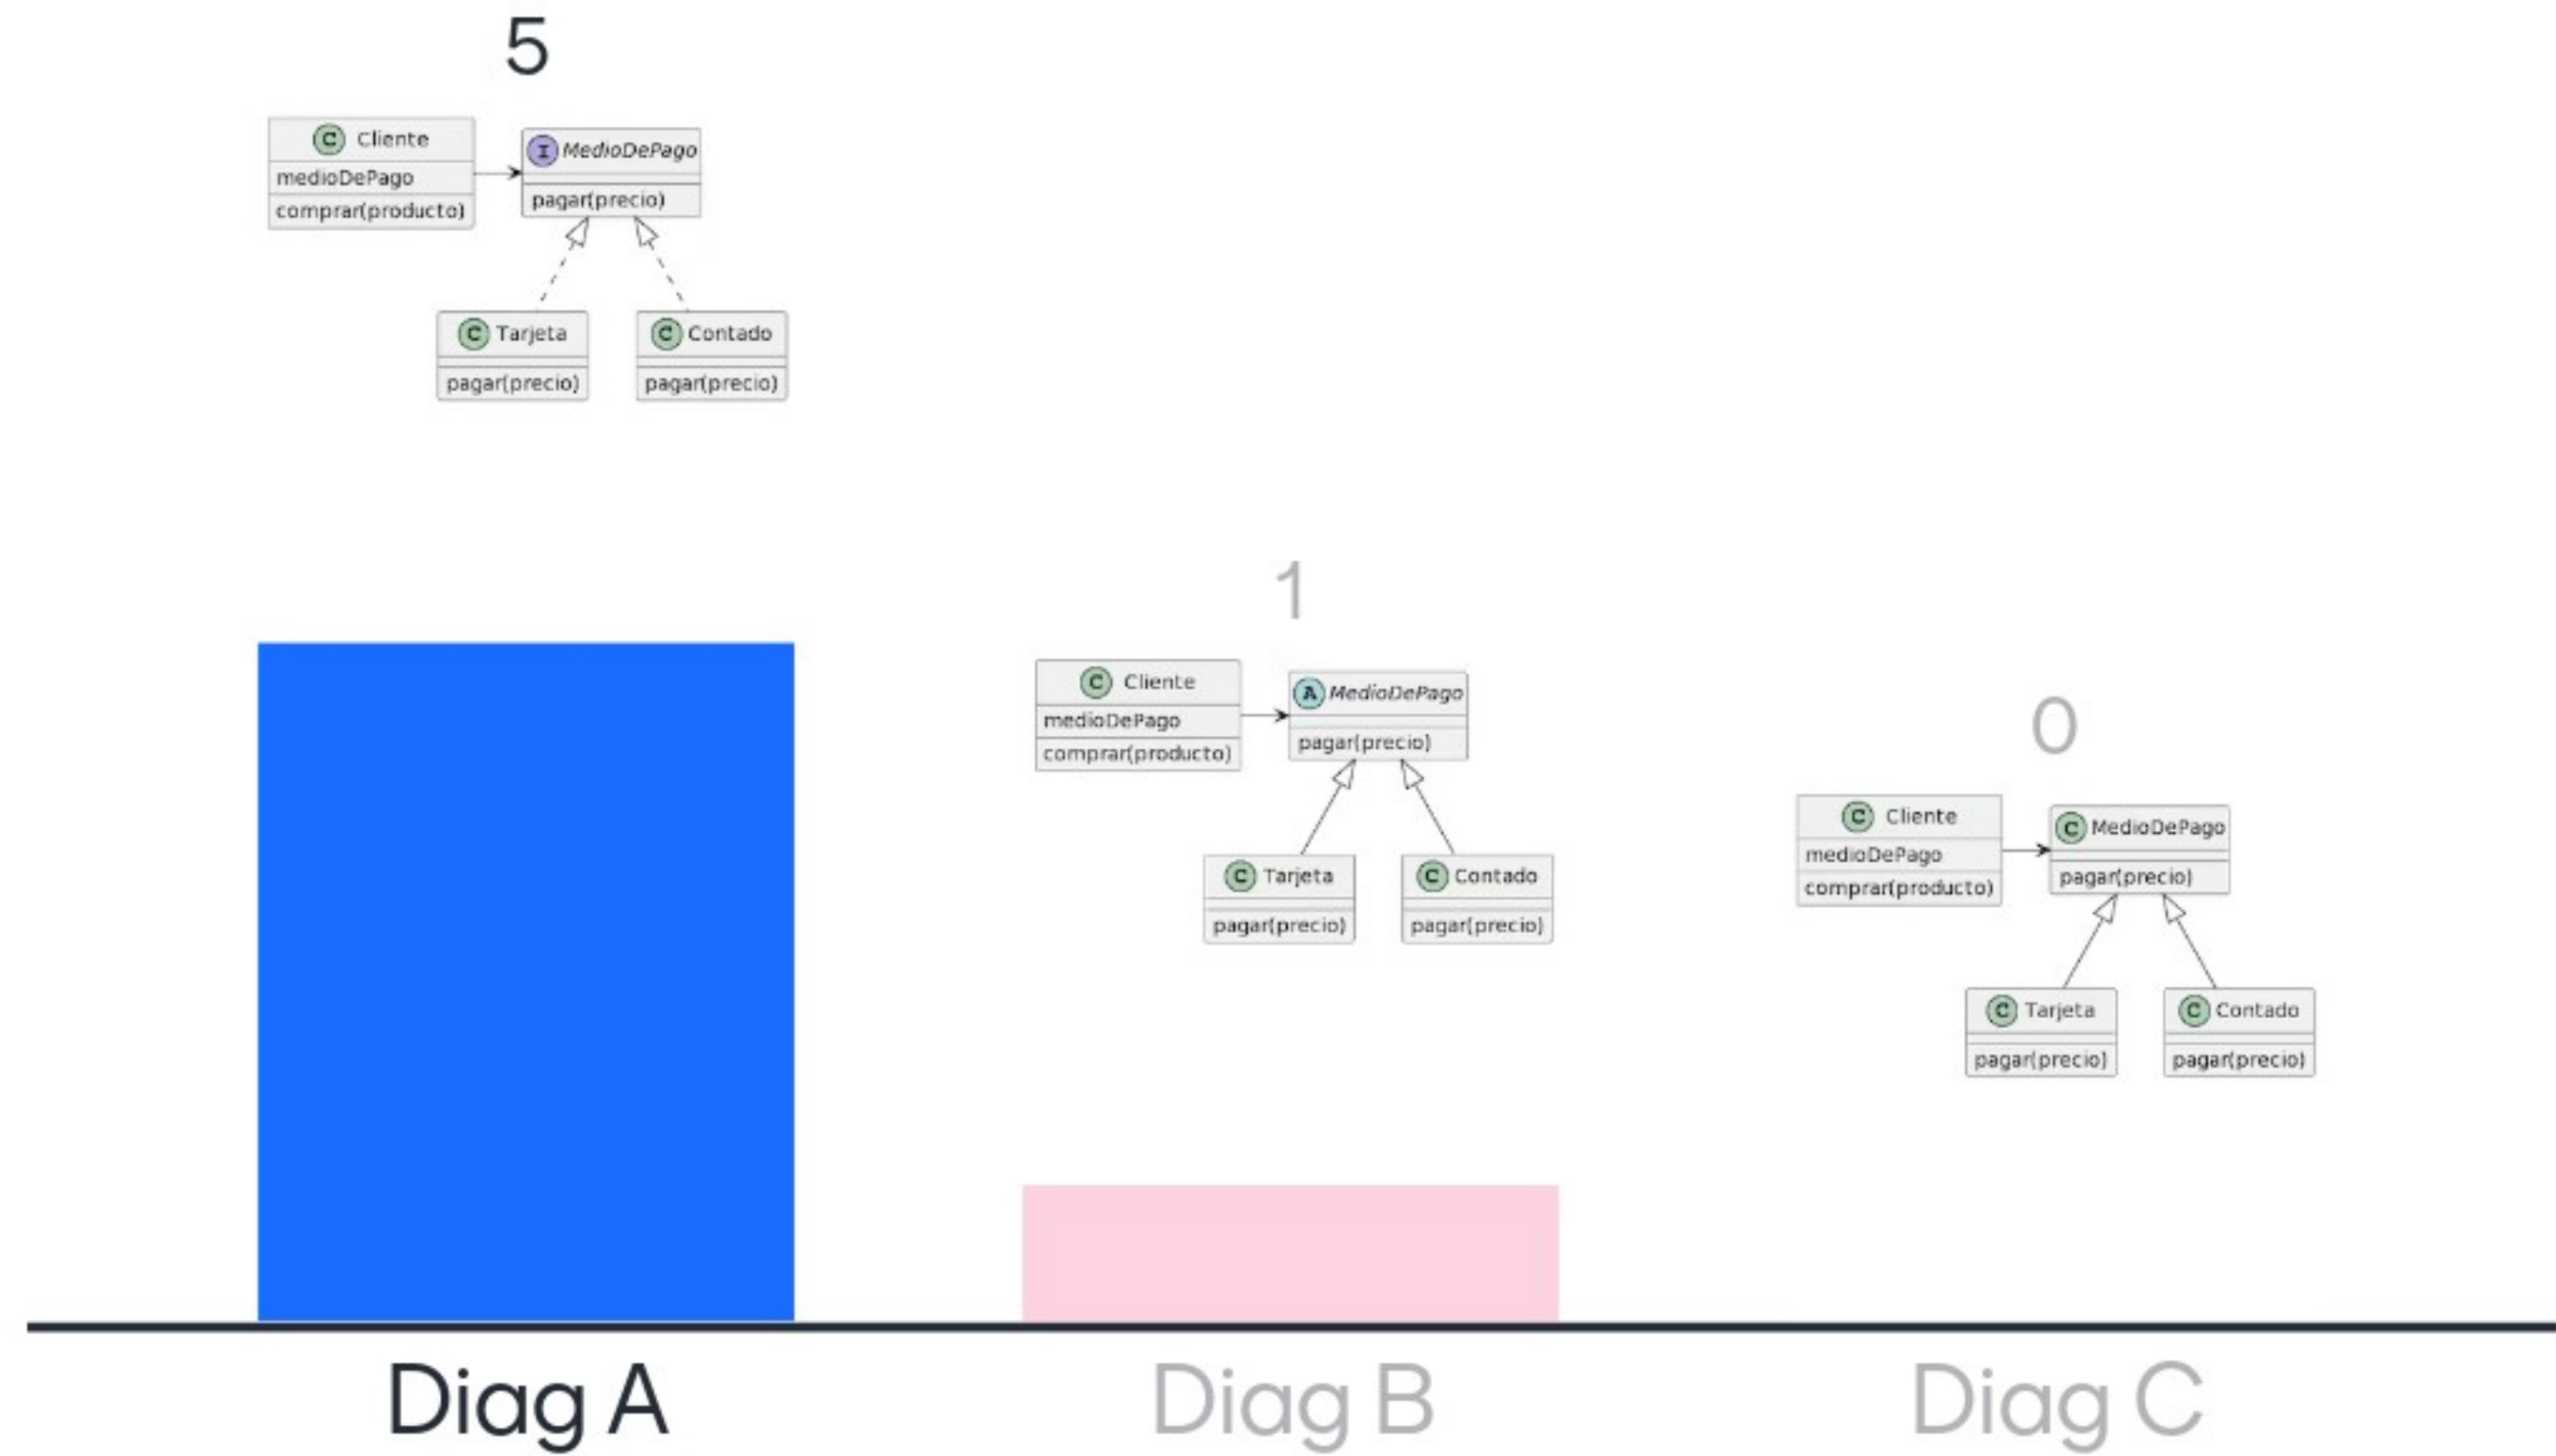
5

C Cliente
medioDePago
comprar(producto)

I MedioDePago
pagar(precio)

C Tarjeta
pagar(precio)

C Contado
pagar(precio)

1

C Cliente
medioDePago
comprar(producto)

A MedioDePago
pagar(precio)

C Tarjeta
pagar(precio)

C Contado
pagar(precio)

0

C Cliente
medioDePago
comprar(producto)

C MedioDePago
pagar(precio)

C Tarjeta
pagar(precio)

C Contado
pagar(precio)

Diag A

Diag B

Diag C